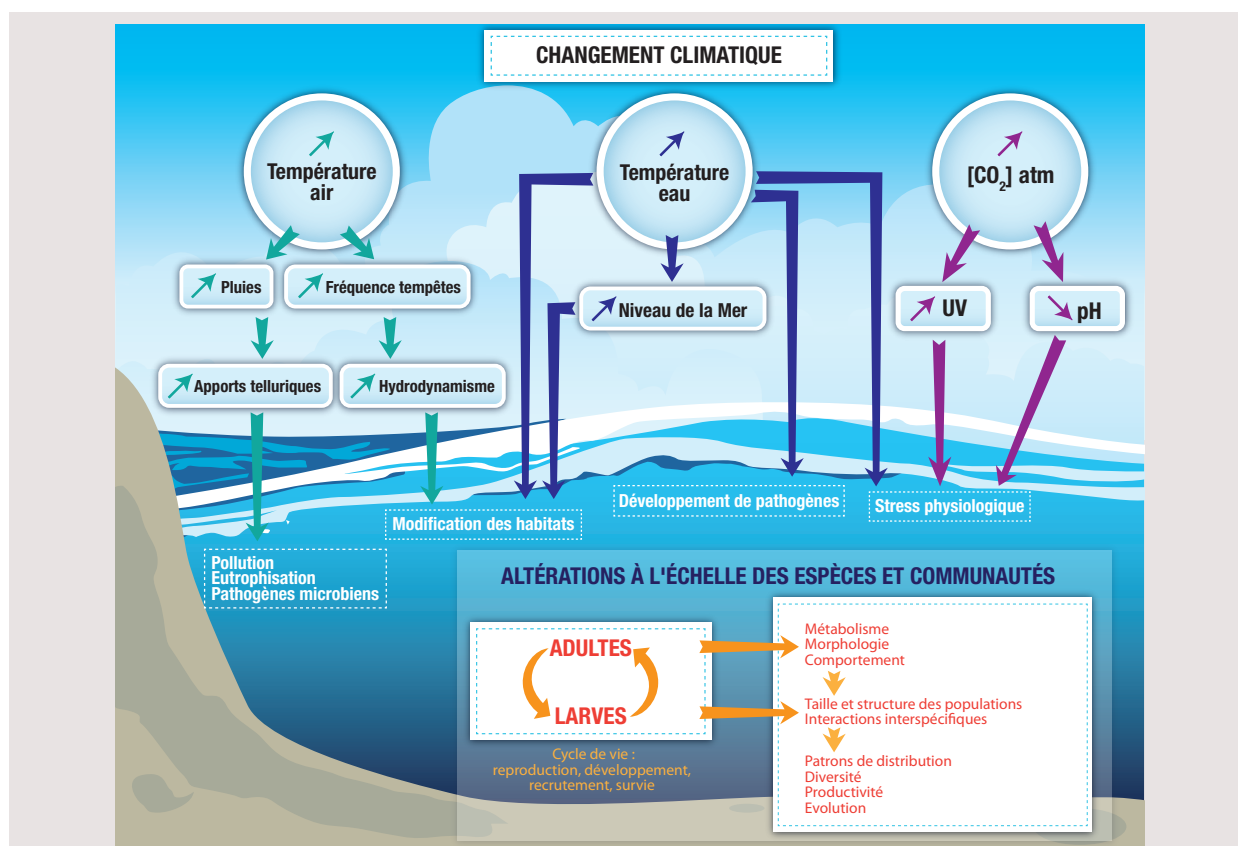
CHANGEMENT CLIMATIQUE

↗ Température air

↗ Température eau

↗ $[CO_2]$ atm

↗ Pluies

↗ Fréquence tempêtes

↗ Niveau de la Mer

↗ UV

↘ pH

↗ Apports telluriques

↗ Hydrodynamisme

Modification des habitats

Développement de pathogènes

Stress physiologique

Pollution
Eutrophisation
Pathogènes microbiens

ALTÉRATIONS À L'ÉCHELLE DES ESPÈCES ET COMMUNAUTÉS

ADULTES
LARVES

Cycle de vie : reproduction, développement, recrutement, survie

Métabolisme
Morphologie
Comportement

Taille et structure des populations
Interactions interspécifiques

Patrons de distribution
Diversité
Productivité
Evolution